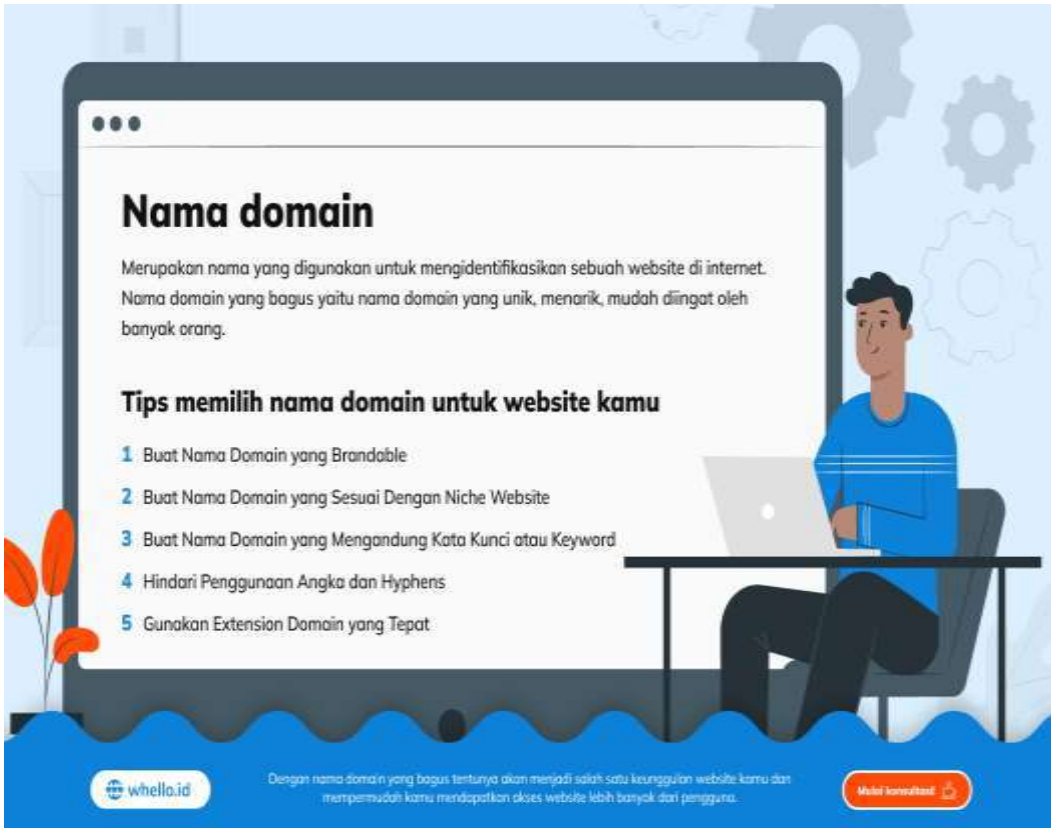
Nama domain

Merupakan nama yang digunakan untuk mengidentifikasikan sebuah website di internet. Nama domain yang bagus yaitu nama domain yang unik, menarik, mudah diingat oleh banyak orang.

Tips memilih nama domain untuk website kamu

1 Buat Nama Domain yang Brandable

2 Buat Nama Domain yang Sesuai Dengan Niche Website

3 Buat Nama Domain yang Mengandung Kata Kunci atau Keyword

4 Hindari Penggunaan Angka dan Hyphens

5 Gunakan Extension Domain yang Tepat

whello.id

Dengan nama domain yang bagus tentunya akan menjadi salah satu keunggulan website kamu dan mempermudah kamu mendapatkan akses website lebih banyak dari pengguna.

Mulai konsultasi